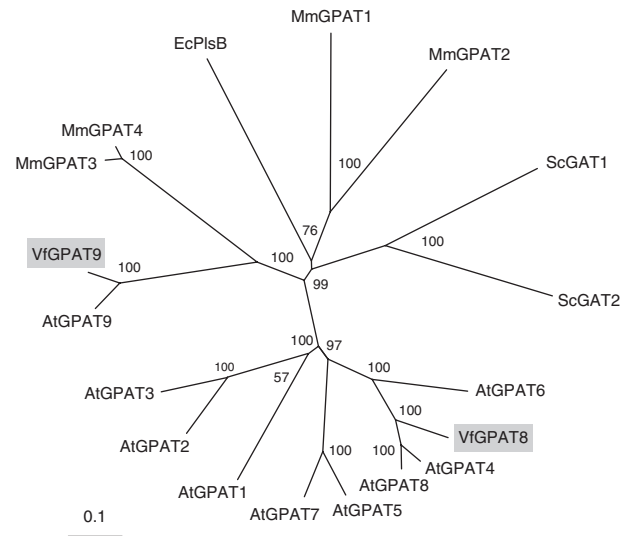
MmGPAT1

EcPlsB

MmGPAT2

MmGPAT4

MmGPAT3

100

100

ScGAT1

76

100

VfGPAT9

100

100

99

ScGAT2

AtGPAT9

100

97

100

100

AtGPAT6

AtGPAT3

57

100

VfGPAT8

AtGPAT2

100

AtGPAT4

100

AtGPAT8

AtGPAT1

AtGPAT7

AtGPAT5

0.1